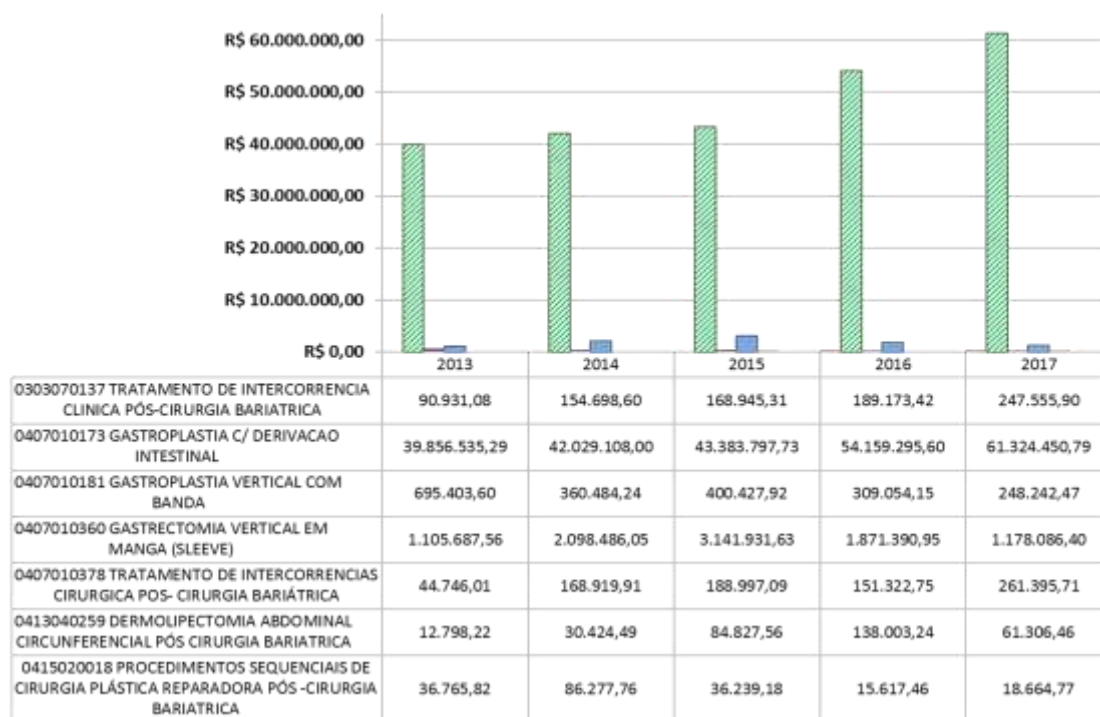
R$ 60.000.000,00
R$ 50.000.000,00
R$ 40.000.000,00
R$ 30.000.000,00
R$ 20.000.000,00
R$ 10.000.000,00
R$ 0,00

| | 2013 | 2014 | 2015 | 2016 | 2017 |
|---|---|---|---|---|---|
| 0303070137 TRATAMENTO DE INTERCORRENCIA CLINICA PÓS-CIRURGIA BARIATRICA | 90.931,08 | 154.698,60 | 168.945,31 | 189.173,42 | 247.555,90 |
| 0407010173 GASTROPLASTIA C/ DERIVACAO INTESTINAL | 39.856.535,29 | 42.029.108,00 | 43.383.797,73 | 54.159.295,60 | 61.324.450,79 |
| 0407010181 GASTROPLASTIA VERTICAL COM BANDA | 695.403,60 | 360.484,24 | 400.427,92 | 309.054,15 | 248.242,47 |
| 0407010360 GASTRECTOMIA VERTICAL EM MANGA (SLEEVE) | 1.105.687,56 | 2.098.486,05 | 3.141.931,63 | 1.871.390,95 | 1.178.086,40 |
| 0407010378 TRATAMENTO DE INTERCORRENCIAS CIRURGICA POS- CIRURGIA BARIÁTRICA | 44.746,01 | 168.919,91 | 188.997,09 | 151.322,75 | 261.395,71 |
| 0413040259 DERMOLIPECTOMIA ABDOMINAL CIRCUNFERENCIAL PÓS CIRURGIA BARIATRICA | 12.798,22 | 30.424,49 | 84.827,56 | 138.003,24 | 61.306,46 |
| 0415020018 PROCEDIMENTOS SEQUENCIAIS DE CIRURGIA PLÁSTICA REPARADORA PÓS -CIRURGIA BARIATRICA | 36.765,82 | 86.277,76 | 36.239,18 | 15.617,46 | 18.664,77 |